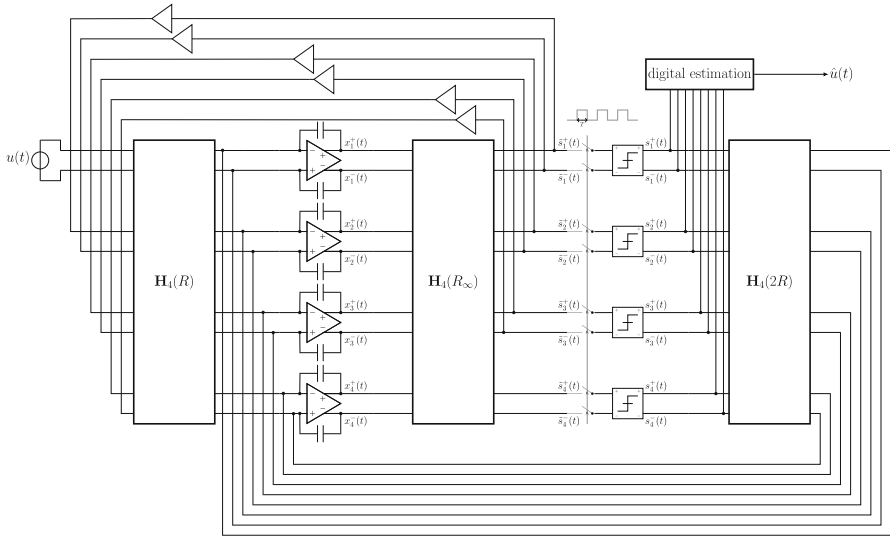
digital estimation
$\hat{u}(t)$
$T$
$u(t)$
$\mathbf{H}_4(R)$
$x_1^+(t)$
$x_1^-(t)$
$x_2^+(t)$
$x_2^-(t)$
$x_3^+(t)$
$x_3^-(t)$
$x_4^+(t)$
$x_4^-(t)$
$\mathbf{H}_4(R_\infty)$
$\tilde{s}_1^+(t)$
$\tilde{s}_1^-(t)$
$\tilde{s}_2^+(t)$
$\tilde{s}_2^-(t)$
$\tilde{s}_3^+(t)$
$\tilde{s}_3^-(t)$
$\tilde{s}_4^+(t)$
$\tilde{s}_4^-(t)$
$s_1^+(t)$
$s_1^-(t)$
$s_2^+(t)$
$s_2^-(t)$
$s_3^+(t)$
$s_3^-(t)$
$s_4^+(t)$
$s_4^-(t)$
$\mathbf{H}_4(2R)$